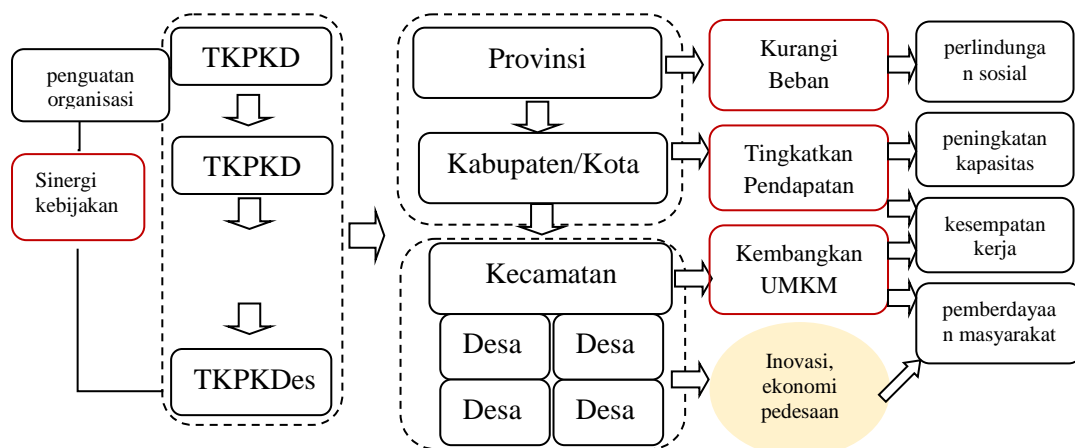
penguatan organisasi

Sinergi kebijakan

TKPKD

TKPKD

TKPKDes

Provinsi

Kabupaten/Kota

Kecamatan

Desa

Desa

Desa

Desa

Kurangi Beban

Tingkatkan Pendapatan

Kembangkan UMKM

Inovasi, ekonomi pedesaan

perlindungan sosial

peningkatan kapasitas

kesempatan kerja

pemberdayaan masyarakat